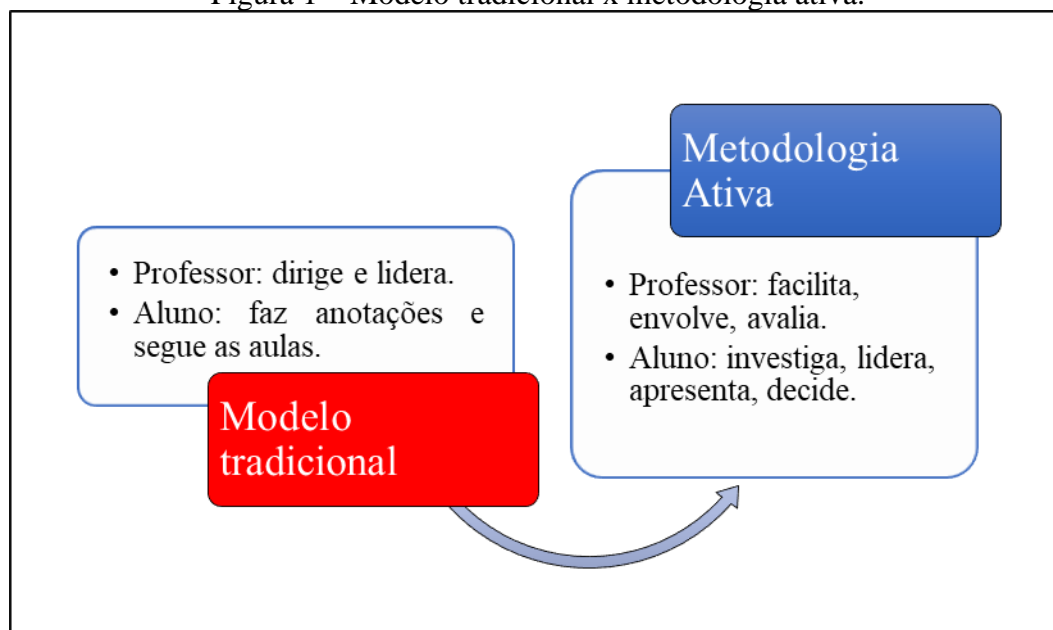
Figura 1 – Modelo tradicional x metodologia ativa.

• Professor: dirige e lidera.
• Aluno: faz anotações e segue as aulas.

Modelo tradicional

Metodologia Ativa

• Professor: facilita, envolve, avalia.
• Aluno: investiga, lidera, apresenta, decide.